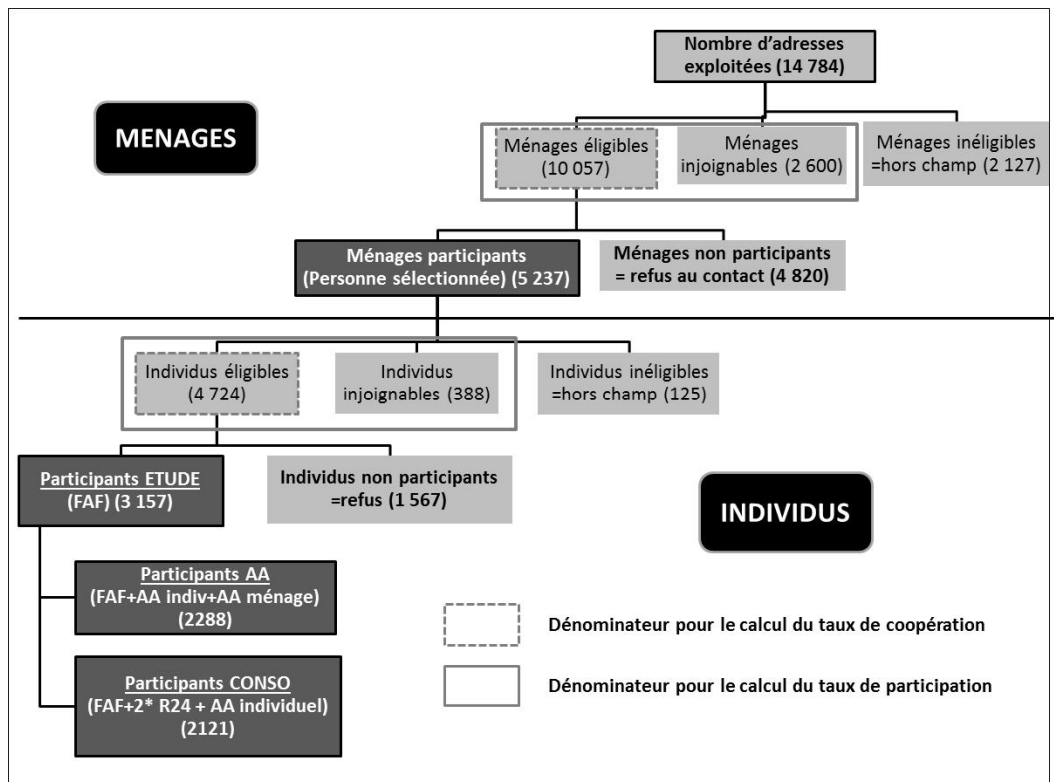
Nombre d'adresses exploitées (14 784)

MENAGES

Ménages éligibles (10 057)

Ménages injoignables (2 600)

Ménages inéligibles =hors champ (2 127)

Ménages participants (Personne sélectionnée) (5 237)

Ménages non participants = refus au contact (4 820)

Individus éligibles (4 724)

Individus injoignables (388)

Individus inéligibles =hors champ (125)

Participants ETUDE (FAF) (3 157)

Individus non participants =refus (1 567)

INDIVIDUS

Participants AA (FAF+AA indiv+AA ménage) (2288)

Participants CONSO (FAF+2* R24 + AA individuel) (2121)

Dénominateur pour le calcul du taux de coopération

Dénominateur pour le calcul du taux de participation